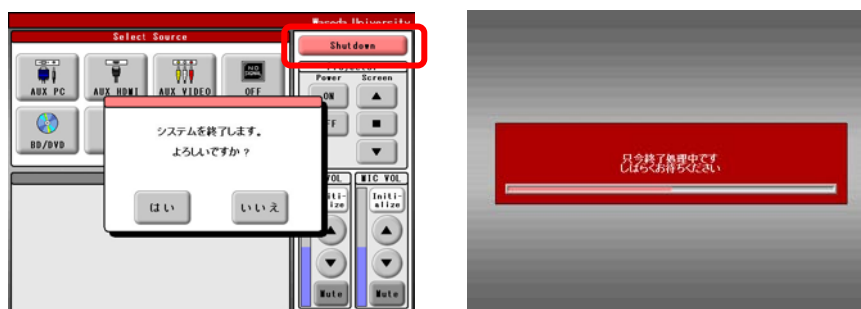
Waseda University

Select Source

AUX PC

AUX HDMI

AUX VIDEO

NO SIGNAL

OFF

BD/DVD

Shutdown

Power

Screen

ON

FF

システムを終了します。

よろしいですか？

はい

いいえ

VOL

Initialize

MIC VOL

Initialize

Mute

Mute

只今終了処理中です
しばらくお待ちください